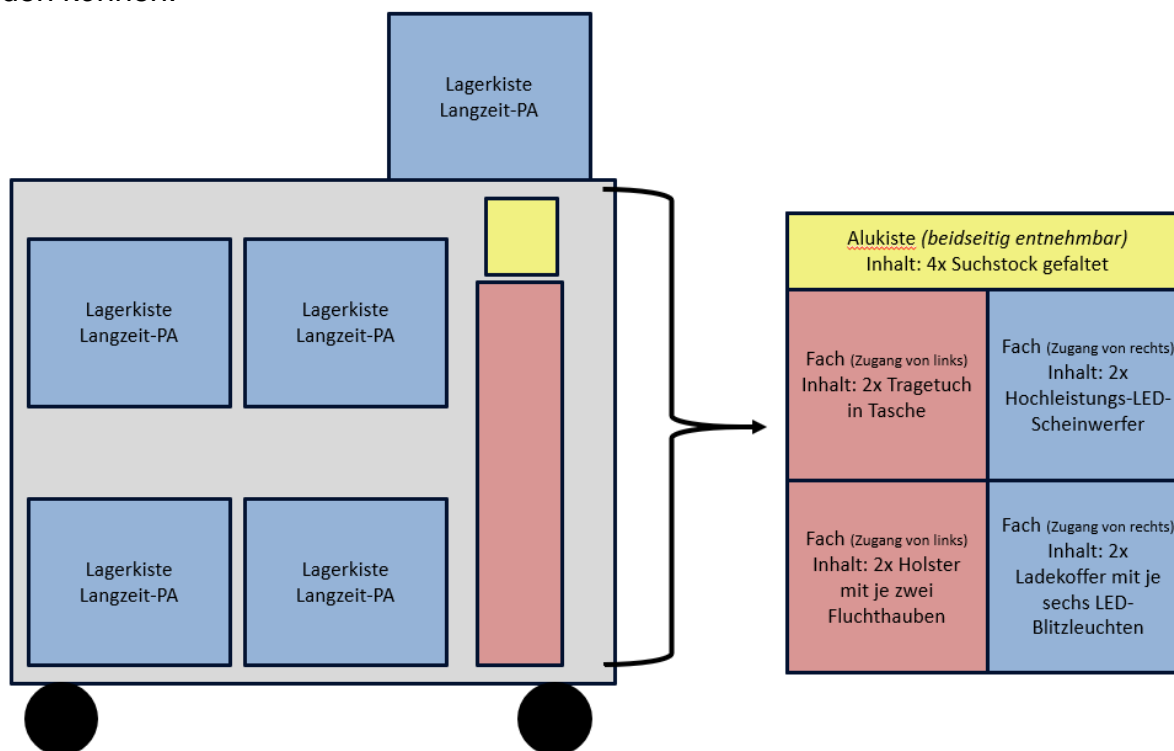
den können.

Lagerkiste Langzeit-PA

Lagerkiste Langzeit-PA

Lagerkiste Langzeit-PA

Lagerkiste Langzeit-PA

Lagerkiste Langzeit-PA

Alukiste *(beidseitig entnehmbar)*
Inhalt: 4x Suchstock gefaltet

Fach (Zugang von links)
Inhalt: 2x Tragetuch in Tasche

Fach (Zugang von rechts)
Inhalt: 2x Hochleistungs-LED-Scheinwerfer

Fach (Zugang von links)
Inhalt: 2x Holster mit je zwei Fluchthauben

Fach (Zugang von rechts)
Inhalt: 2x Ladekoffer mit je sechs LED-Blitzleuchten